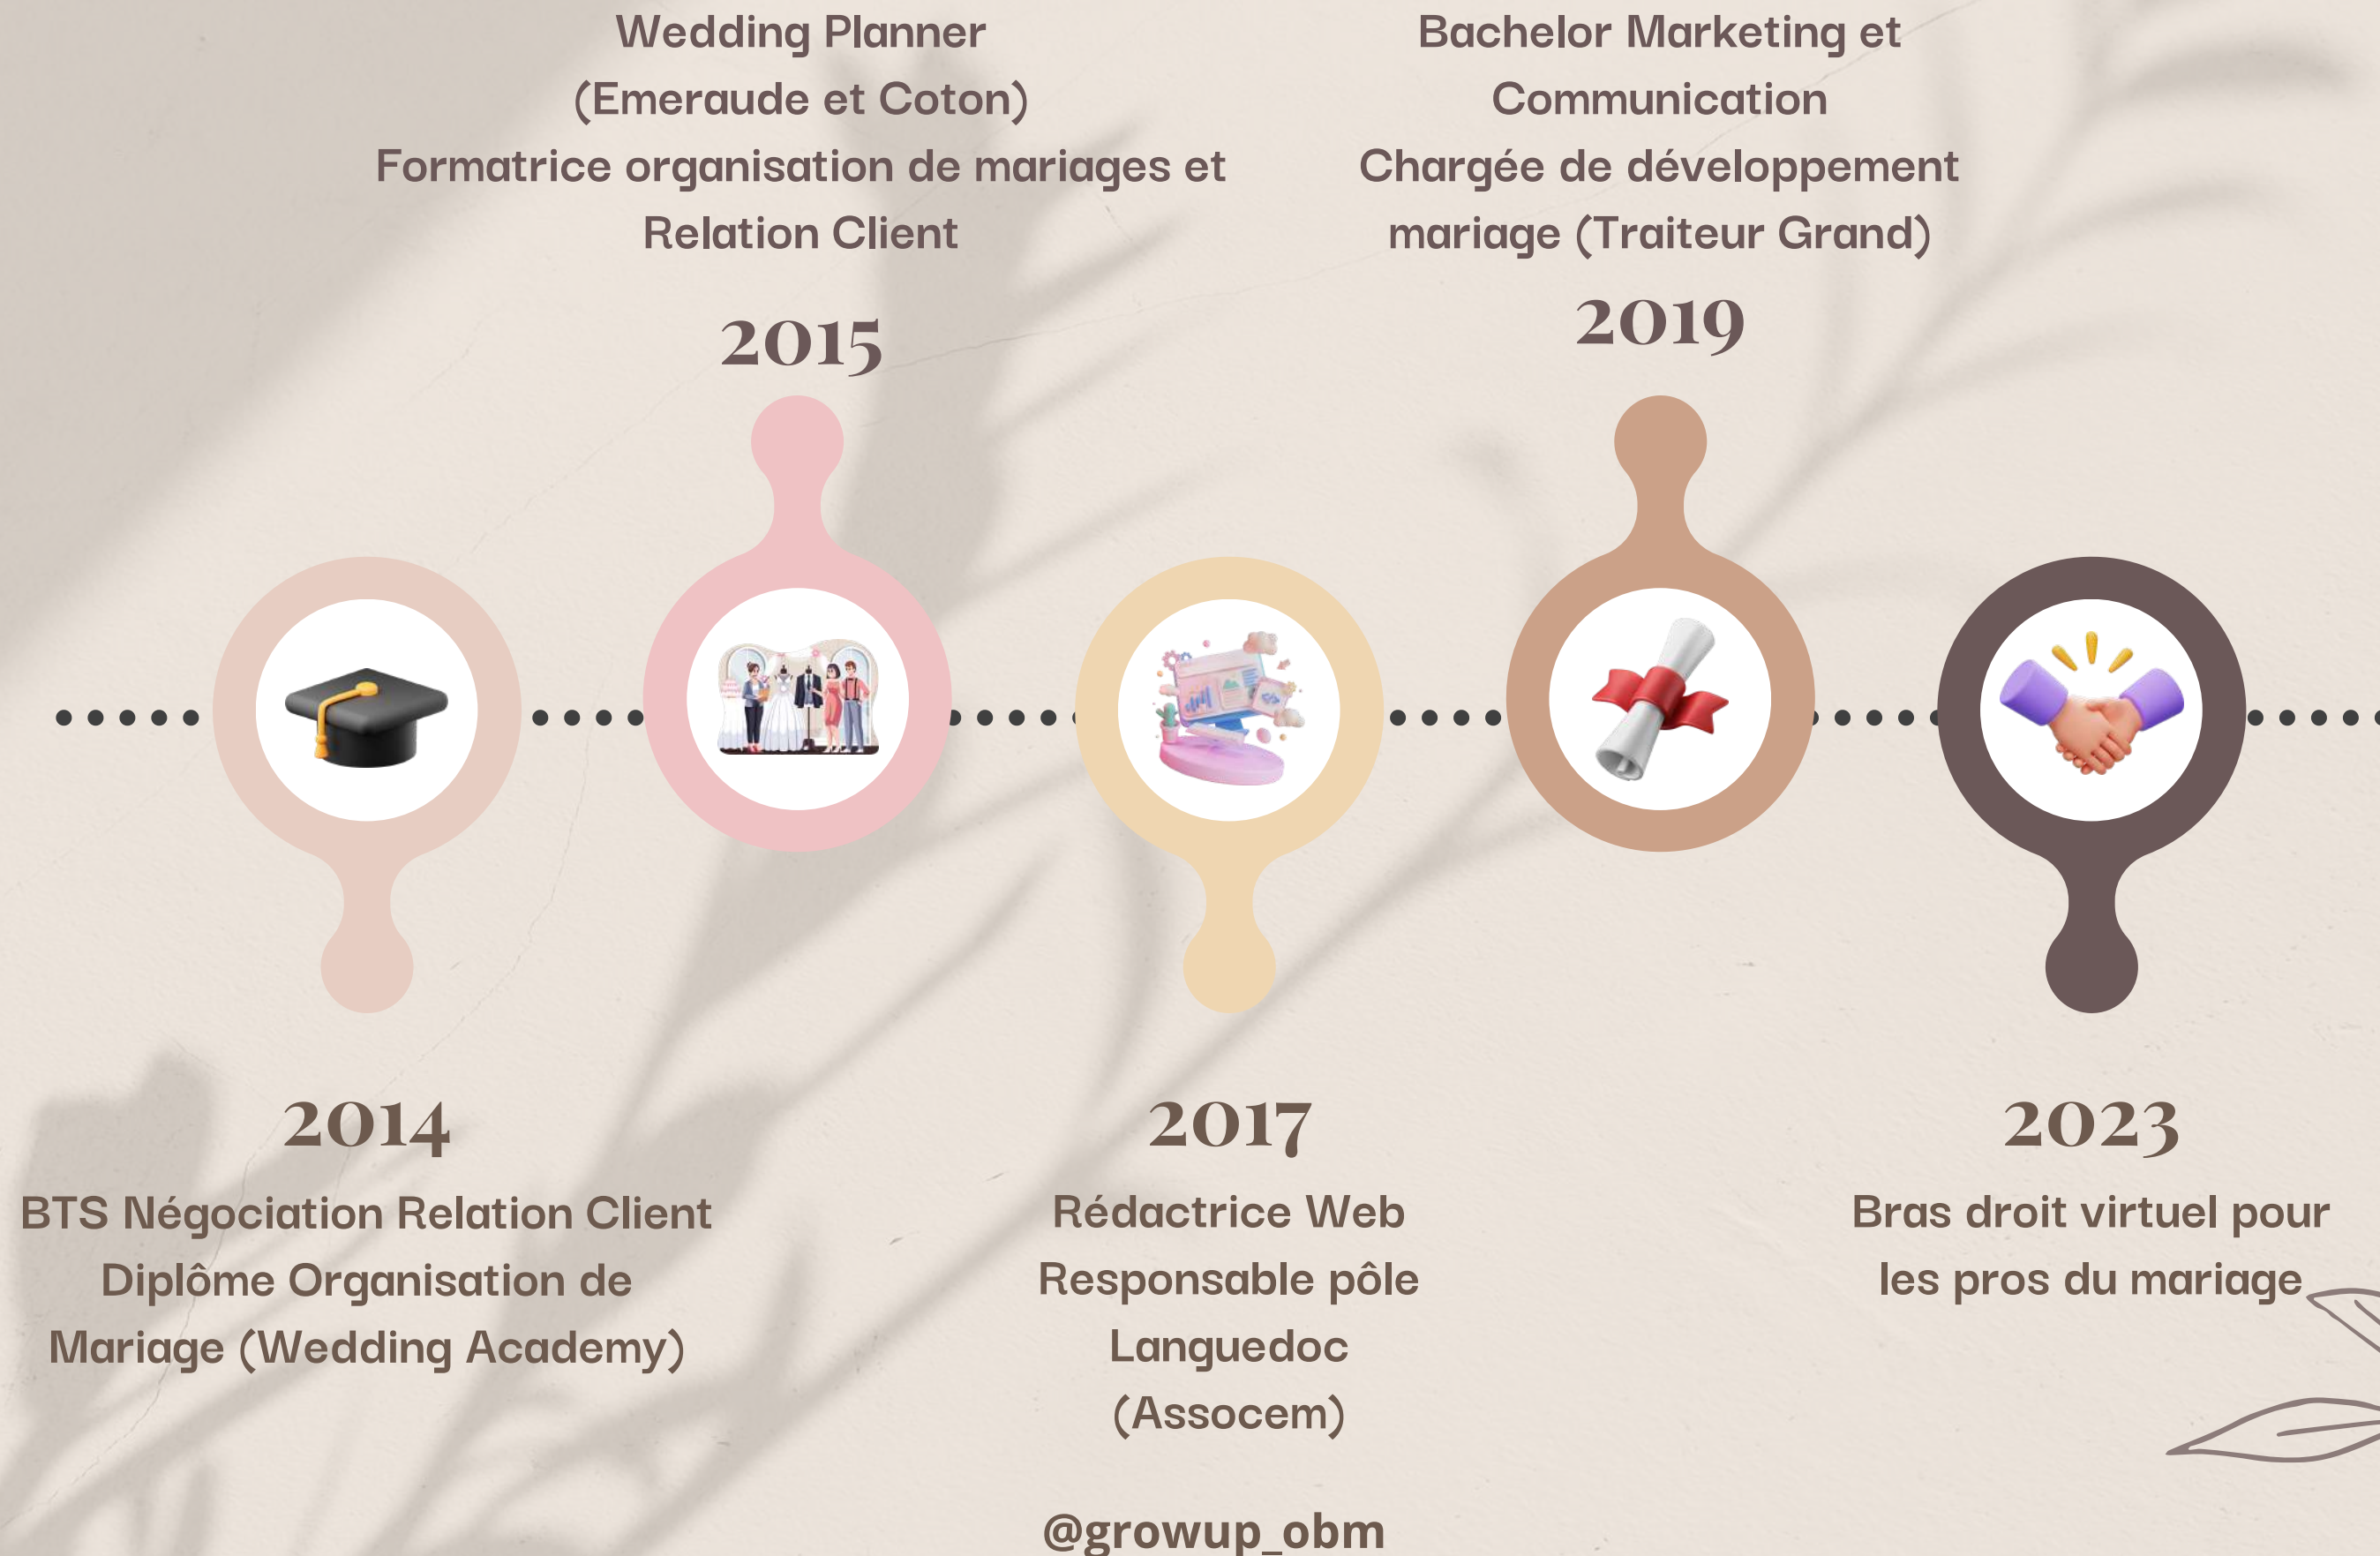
Wedding Planner
(Emeraude et Coton)
Formatrice organisation de mariages et Relation Client

2015

Bachelor Marketing et Communication
Chargée de développement mariage (Traiteur Grand)

2019

2014

BTS Négociation Relation Client
Diplôme Organisation de Mariage (Wedding Academy)

2017

Rédactrice Web
Responsable pôle Languedoc
(Assocem)

2023

Bras droit virtuel pour les pros du mariage

@growup_obm